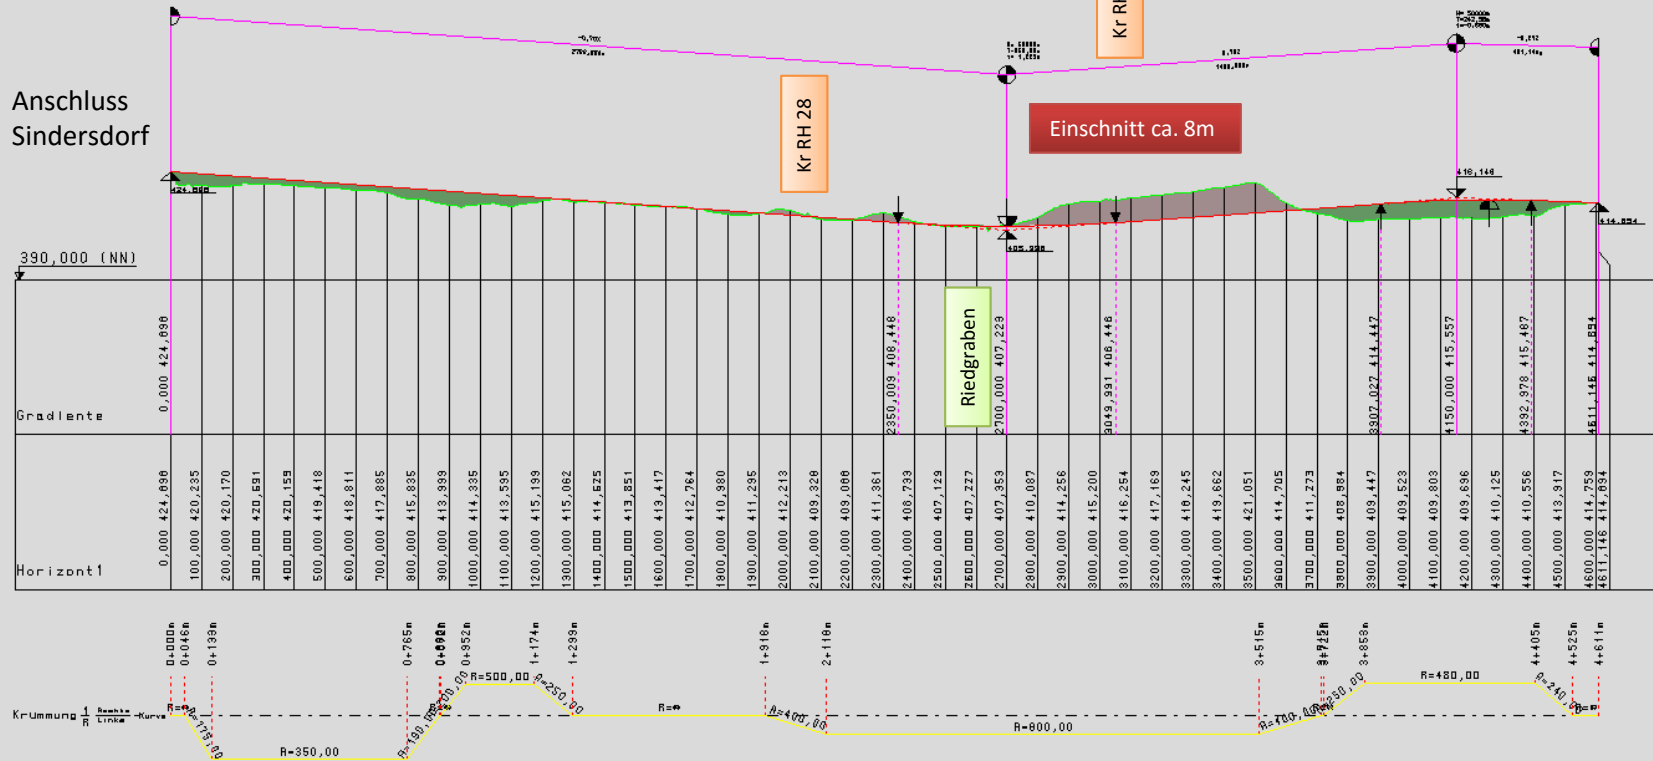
Anschluss Sindersdorf

Kr RH 28

Kr RH

Einschnitt ca. 8m

Riedgraben

-0,70%
2700,000

1,182
1400,000

-0,212
461,144

424,890

416,146

405,998

414,894

390,000 (NN)

Gradiente

0,000 424,890
2350,009 408,448
2700,000 407,229
3049,991 408,446
3907,027 414,447
4150,000 415,557
4392,978 415,487
4611,146 414,894

Horizont1

| 0,000 424,890 | 100,000 420,235 | 200,000 420,170 | 300,000 420,691 | 400,000 420,159 | 500,000 419,418 | 600,000 418,811 | 700,000 417,885 | 800,000 415,835 | 900,000 413,999 | 1000,000 414,335 | 1100,000 413,595 | 1200,000 415,199 | 1300,000 415,062 | 1400,000 414,625 | 1500,000 413,851 | 1600,000 413,417 | 1700,000 412,764 | 1800,000 410,980 | 1900,000 411,295 | 2000,000 412,213 | 2100,000 409,320 | 2200,000 409,000 | 2300,000 411,361 | 2400,000 408,733 | 2500,000 407,129 | 2600,000 407,227 | 2700,000 407,353 | 2800,000 410,087 | 2900,000 414,256 | 3000,000 415,200 | 3100,000 416,254 | 3200,000 417,169 | 3300,000 418,245 | 3400,000 419,662 | 3500,000 421,051 | 3600,000 414,705 | 3700,000 411,273 | 3800,000 408,984 | 3900,000 409,447 | 4000,000 409,523 | 4100,000 409,803 | 4200,000 409,696 | 4300,000 410,125 | 4400,000 410,556 | 4500,000 413,917 | 4600,000 414,759 | 4611,146 414,894 |
|---|---|---|---|---|---|---|---|---|---|---|---|---|---|---|---|---|---|---|---|---|---|---|---|---|---|---|---|---|---|---|---|---|---|---|---|---|---|---|---|---|---|---|---|---|---|---|---|

0+000m 0+046m 0+139m 0+765m 0+892m 0+952m 1+174m 1+299m 1+918m 2+118m 3+515m 3+745m 3+858m 4+405m 4+525m 4+611m

Krummung $\frac{1}{R}$ Rechts Links Kurve

R=∞ R=175,00 R=350,00 R=190,00 R=250,00 R=500,00 R=250,00 R=∞ R=400,00 R=800,00 R=400,00 R=250,00 R=480,00 R=240,00 R=∞